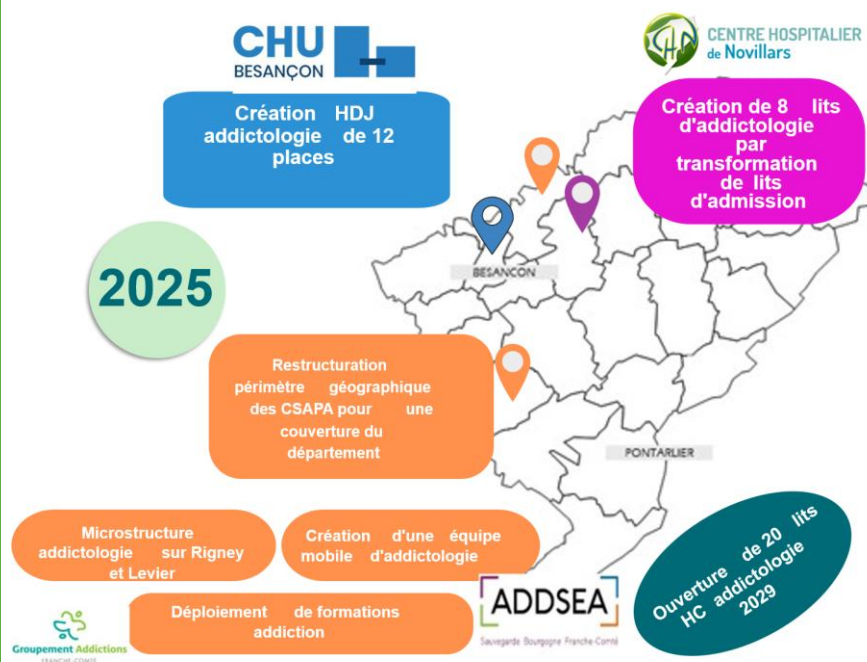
CHU BESANÇON

CENTRE HOSPITALIER de Novillars

Création HDJ addictologie de 12 places

Création de 8 lits d'addictologie par transformation de lits d'admission

2025

BESANCON

Restructuration périmètre géographique des CSAPA pour une couverture du département

PONTARLIER

Microstructure addictologie sur Rigney et Levier

Création d'une équipe mobile d'addictologie

Ouverture de 20 lits HC addictologie 2029

ADDSEA
Sauvegarde Bourgogne Franche-Comté

Déploiement de formations addiction

Groupement Addictions
FRANCHE-COMTE